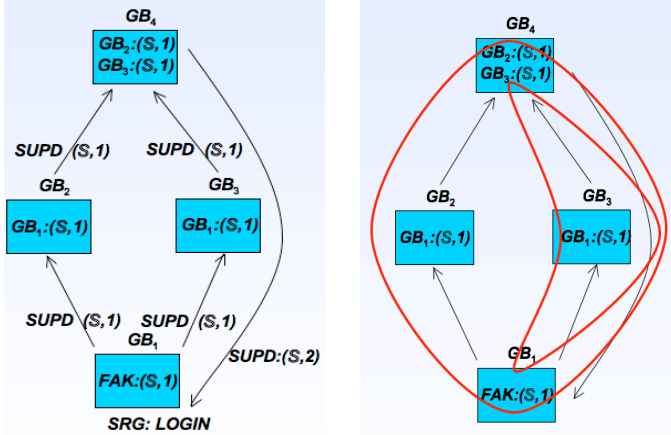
$GB_4$

$GB_2$:($\mathbb{S}$,1)
$GB_3$:($\mathbb{S}$,1)

SUPD ($\mathbb{S}$,1)

SUPD ($\mathbb{S}$,1)

$GB_2$

$GB_3$

$GB_1$:($\mathbb{S}$,1)

$GB_1$:($\mathbb{S}$,1)

SUPD ($\mathbb{S}$,1)

SUPD ($\mathbb{S}$,1)

$GB_1$

SUPD:($\mathbb{S}$,2)

FAK:($\mathbb{S}$,1)

SRG: LOGIN

$GB_4$

$GB_2$:($\mathbb{S}$,1)
$GB_3$:($\mathbb{S}$,1)

$GB_2$

$GB_3$

$GB_1$:($\mathbb{S}$,1)

$GB_1$:($\mathbb{S}$,1)

$GB_1$

FAK:($\mathbb{S}$,1)